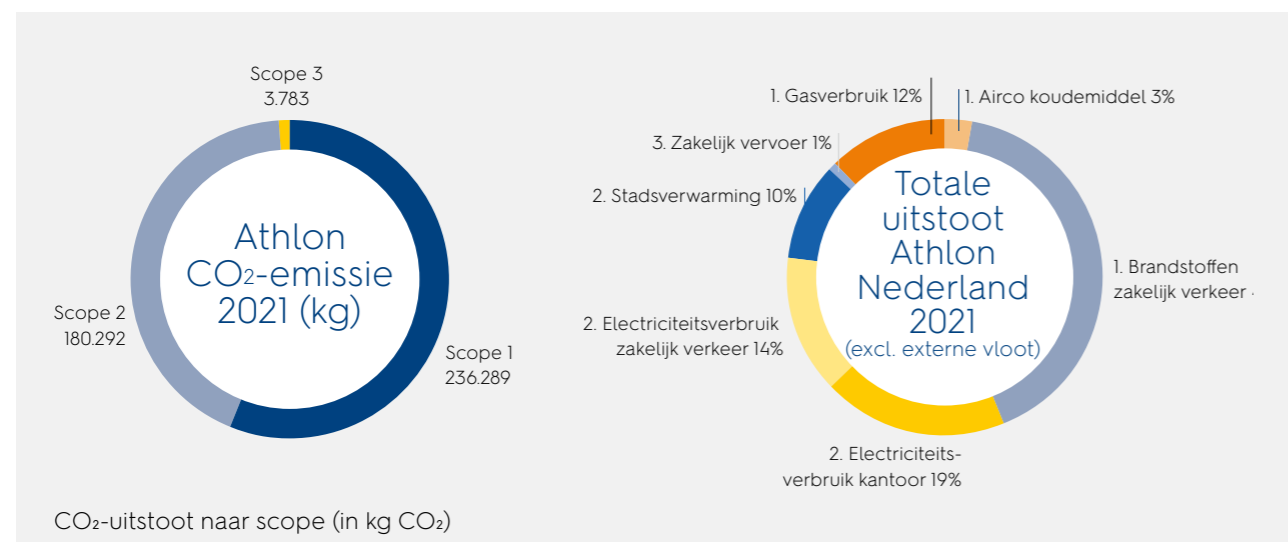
Scope 3
3.783

Athlon
$CO_2$-emissie
2021 (kg)

Scope 2
180.292

Scope 1
236.289

1. Gasverbruik 12%

1. Airco koudemiddel 3%

3. Zakelijk vervoer 1%

2. Stadsverwarming 10%

Totale
uitstoot
Athlon
Nederland
2021
(excl. externe vloot)

1. Brandstoffen
zakelijk verkeer ·

2. Electriciteitsverbruik
zakelijk verkeer 14%

2. Electriciteits-
verbruik kantoor 19%

$CO_2$-uitstoot naar scope (in kg $CO_2$)